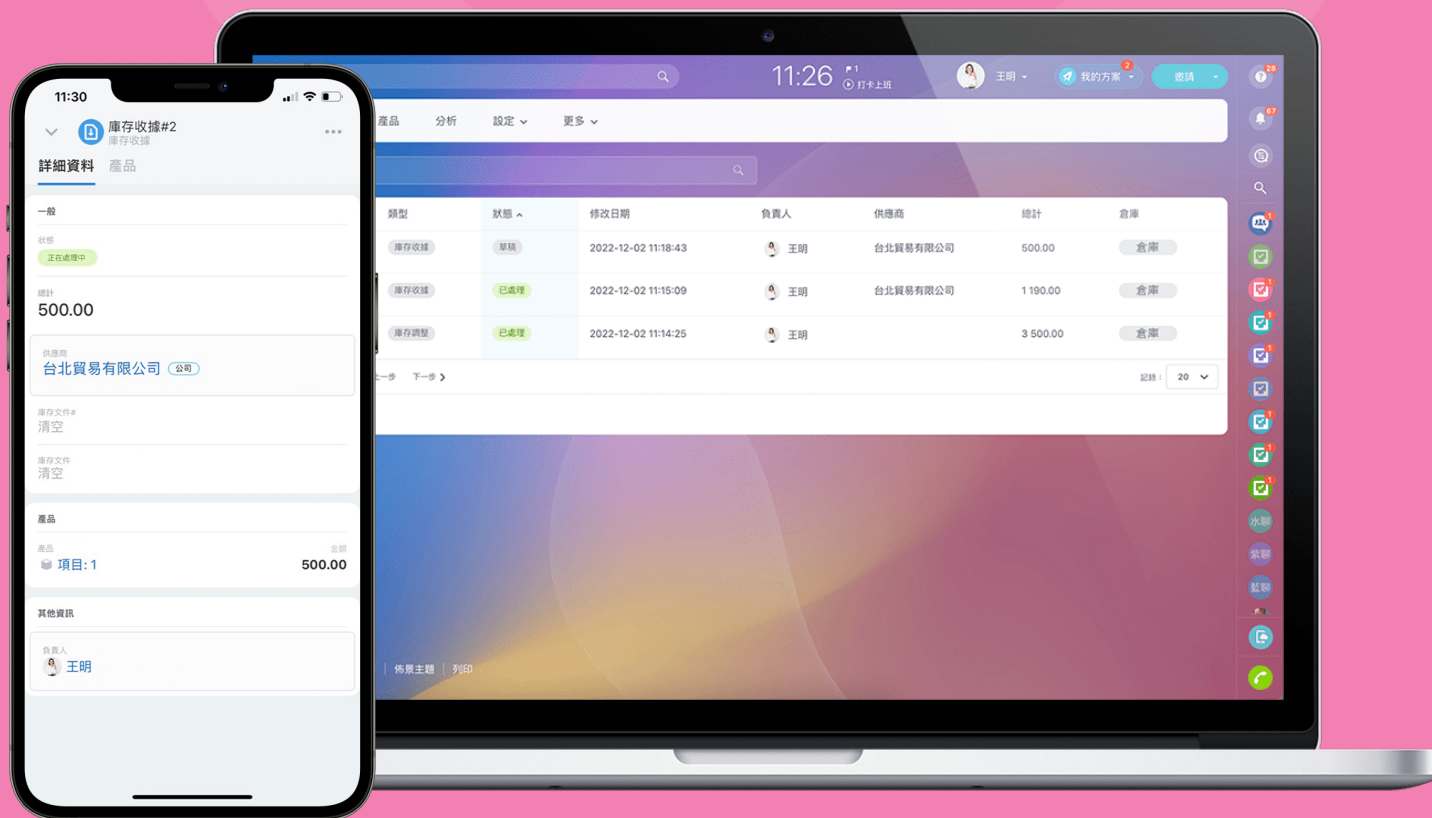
11:30

庫存收據#2
庫存收據

詳細資料 產品

一般

狀態
正在處理中

總計
500.00

供應商
台北貿易有限公司 公司

庫存文件#
清空

庫存文件
清空

產品

產品
項目: 1

金額
500.00

其他資訊

負責人
王明

11:26 打卡上班

王明 我的方案 2 邀請

28 67

產品 分析 設定 更多

| 類型 | 狀態 | 修改日期 | 負責人 | 供應商 | 總計 | 倉庫 |
|---|---|---|---|---|---|---|
| 庫存收據 | 草稿 | 2022-12-02 11:18:43 | 王明 | 台北貿易有限公司 | 500.00 | 倉庫 |
| 庫存收據 | 已處理 | 2022-12-02 11:15:09 | 王明 | 台北貿易有限公司 | 1 190.00 | 倉庫 |
| 庫存調整 | 已處理 | 2022-12-02 11:14:25 | 王明 | | 3 500.00 | 倉庫 |

上一步 下一步

記錄: 20

佈景主題 列印

水聊 紫聊 藍聊